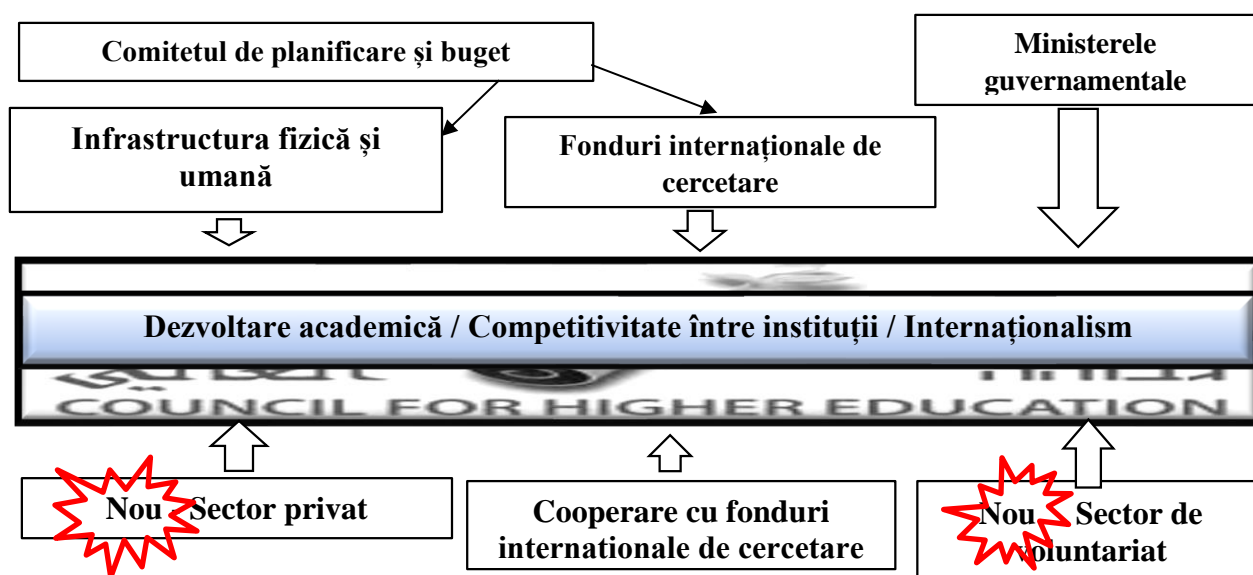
Comitetul de planificare și buget

Ministerele guvernamentale

Infrastructura fizică și umană

Fonduri internaționale de cercetare

Dezvoltare academică / Competitivitate între instituții / Internaționalism

COUNCIL FOR HIGHER EDUCATION

Nou - Sector privat

Cooperare cu fonduri internationale de cercetare

Nou - Sector de voluntariat